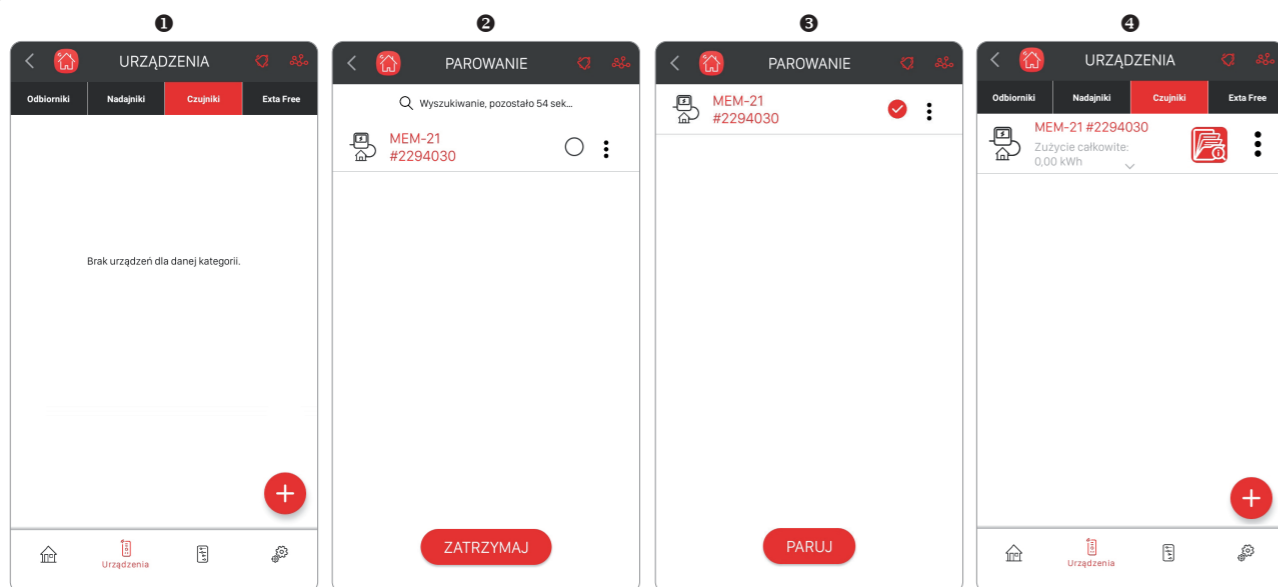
❶

URZĄDZENIA

Odbiorniki | Nadajniki | Czujniki | Exta Free

Brak urządzeń dla danej kategorii.

+

Urządzenia

❷

PAROWANIE

Wyszukiwanie, pozostało 54 sek...

MEM-21 #2294030

ZATRZYMAJ

❸

PAROWANIE

MEM-21 #2294030

PARUJ

❹

URZĄDZENIA

Odbiorniki | Nadajniki | Czujniki | Exta Free

MEM-21 #2294030
Zużycie całkowite:
0,00 kWh

+

Urządzenia